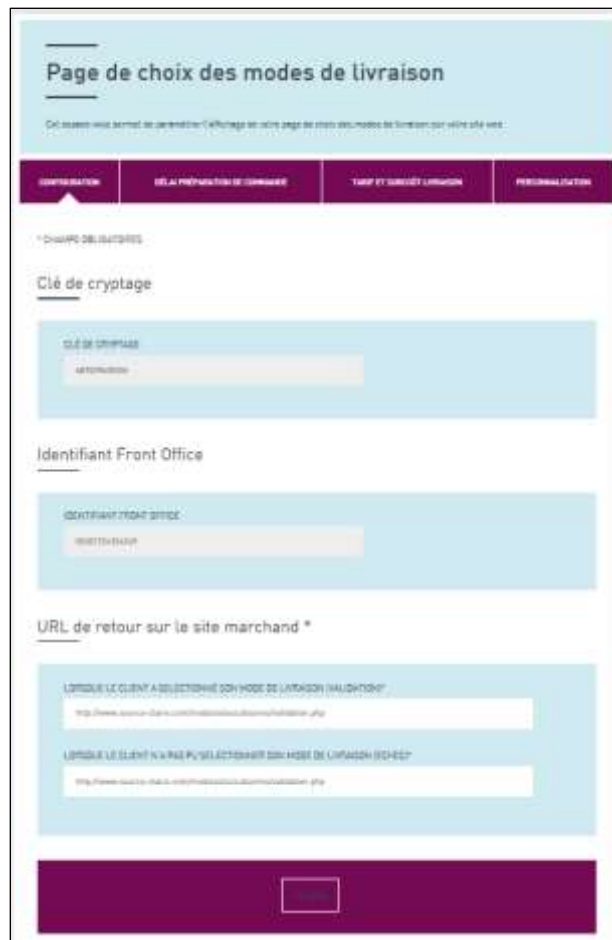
Page de choix des modes de livraison

Cet espace vous permet de paramétrer l'affichage de votre page de choix des modes de livraison sur votre site web.

CONFIGURATION | DÉLAI PRÉPARATION DE COMMANDE | TARIF ET SURCOÛT LIVRAISON | PERSONNALISATION

* CHAMPS OBLIGATOIRES

Clé de cryptage

CLÉ DE CRYPTAGE

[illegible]

Identifiant Front Office

IDENTIFIANT FRONT OFFICE

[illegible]

URL de retour sur le site marchand *

LORSQUE LE CLIENT A SÉLECTIONNÉ SON MODE DE LIVRAISON (VALIDATION)*

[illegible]

LORSQUE LE CLIENT N'A PAS PU SÉLECTIONNER SON MODE DE LIVRAISON (ÉCHEC)*

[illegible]

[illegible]